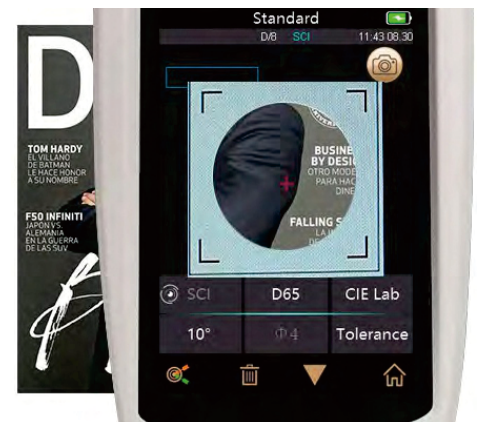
D

TOM HARDY
EL VILLANO DE BATMAN LE HACE HONOR A SU NOMBRE

F50 INFINITI
JAPÓN VS. ALEMANIA EN LA GUERRA DE LAS SUV

Standard
D/8 SCI 11:43 08.30

BUSIN
BY DESIG
OTRO MODE
PARA HAC
DINE

FALLING S
LA
DE

SCI | D65 | CIE Lab
10° | Φ4 | Tolerance